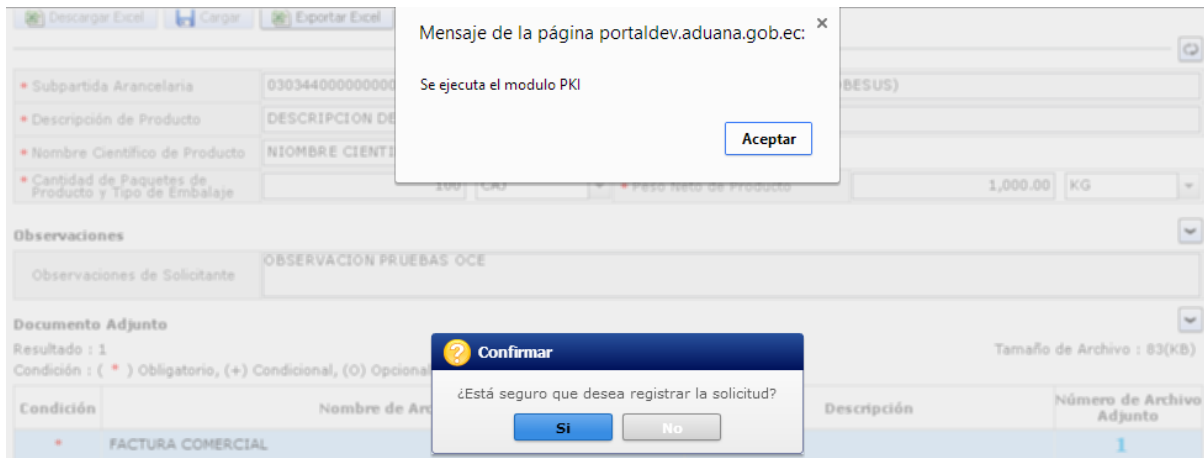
Descargar Excel | Cargar | Exportar Excel

Mensaje de la página portaldev.aduana.gob.ec:

×

Se ejecuta el modulo PKI

Aceptar

* Subpartida Arancelaria | 030344000000000 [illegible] OBESUS)

* Descripción de Producto | DESCRIPCION DE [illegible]

* Nombre Científico de Producto | NIOMBRE CIENTI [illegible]

* Cantidad de Paquetes de Producto y Tipo de Embalaje | 100 | CAJ | * Peso Neto de Producto | 1,000.00 | KG

Observaciones

Observaciones de Solicitante | OBSERVACION PRUEBAS OCE

Documento Adjunto

Resultado : 1

Condición : ( * ) Obligatorio, (+) Condicional, (O) Opcional

Tamaño de Archivo : 83(KB)

| Condición | Nombre de Ar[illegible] | Descripción | Número de Archivo Adjunto |
|---|---|---|---|
| * | FACTURA COMERCIAL | | 1 |

Confirmar

¿Está seguro que desea registrar la solicitud?

Si | No